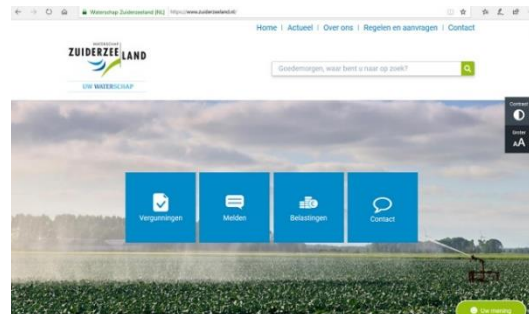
Waterschap Zuiderzeeland (NL) https://www.zuiderzeeland.nl/

Home | Actueel | Over ons | Regelen en aanvragen | Contact

WATERSCHAP
ZUIDERZEE LAND
UW WATERSCHAP

Goedemorgen, waar bent u naar op zoek?

Contrast
Groter
AA

Vergunningen
Melden
Belastingen
Contact

Uw mening